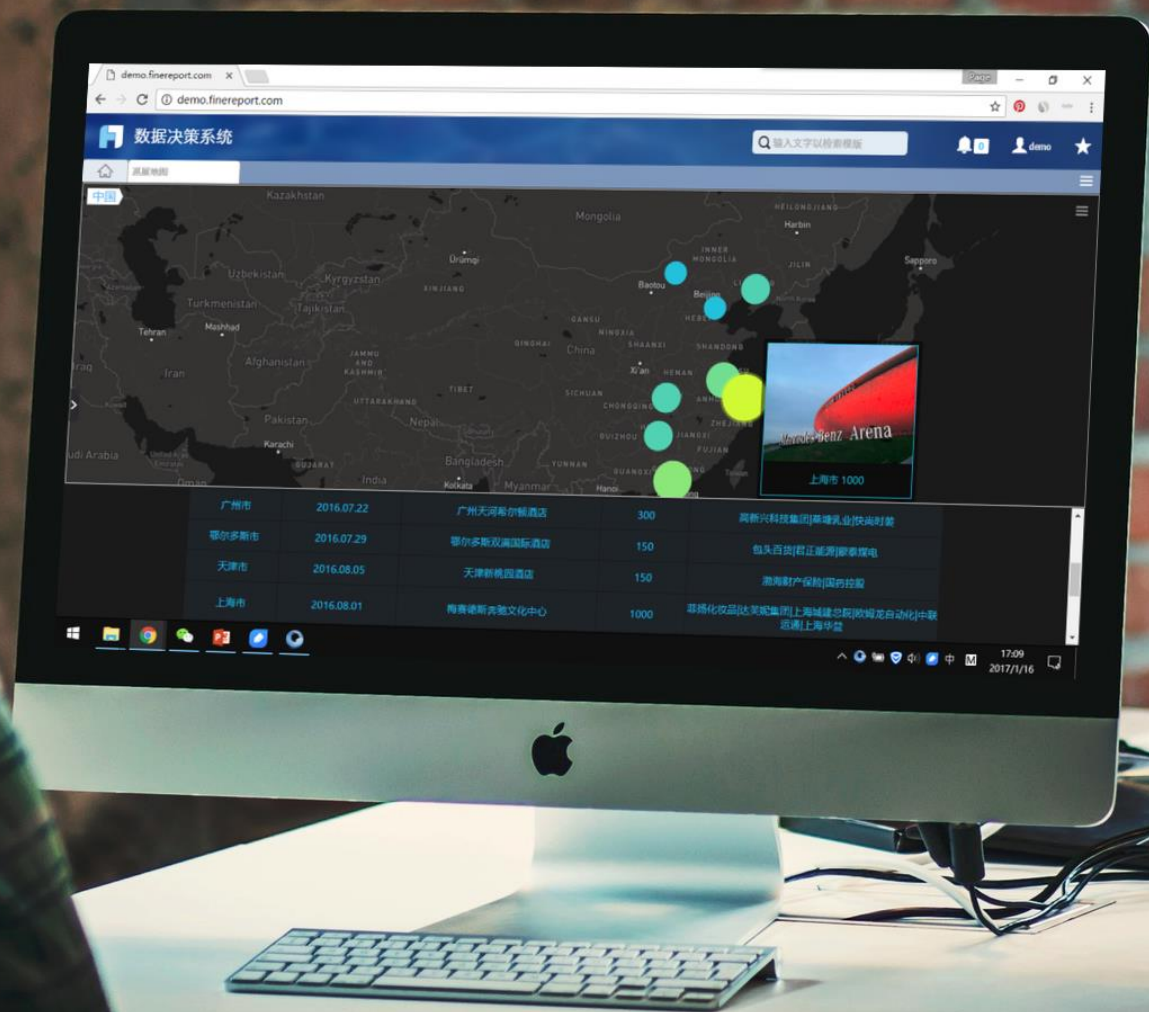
demo.finereport.com ×

Paige

demo.finereport.com

数据决策系统

输入文字以检索模板

demo

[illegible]地图

中国

Kazakhstan

Mongolia

HEILONGJIANG

Harbin

INNER MONGOLIA

JILIN

Sapporo

Uzbekistan

Kyrgyzstan

Ürümqi

Baotou

Beijing

Turkmenistan

Tajikistan

XINJIANG

HEBEI

Tehran

Mashhad

GANSU

NINGXIA

QINGHAI

SHAANXI

SHANDONG

China

Afghanistan

JAMMU AND KASHMIR

HENAN

Xi'an

Iran

TIBET

SICHUAN

Pakistan

CHONGQING

UTTARAKHAND

Nepal

ZHEJIANG

Karachi

GUIZHOU

JIANGXI

FUJIAN

Saudi Arabia

GUJARAT

India

Bangladesh

YUNNAN

GUANGXI

Taiwan

Oman

Kolkata

Myanmar

Hanoi

Mercedes-Benz Arena

上海市 1000

| 广州市 | 2016.07.22 | 广州天河希尔顿酒店 | 300 | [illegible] |
|---|---|---|---|---|
| 鄂尔多斯市 | 2016.07.29 | 鄂尔多斯双满国际酒店 | 150 | 包头百货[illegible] |
| 天津市 | 2016.08.05 | 天津新桃园酒店 | 150 | 渤海财产保险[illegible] |
| 上海市 | 2016.08.01 | 梅赛德斯奔驰文化中心 | 1000 | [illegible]上海华益 |

中

17:09
2017/1/16